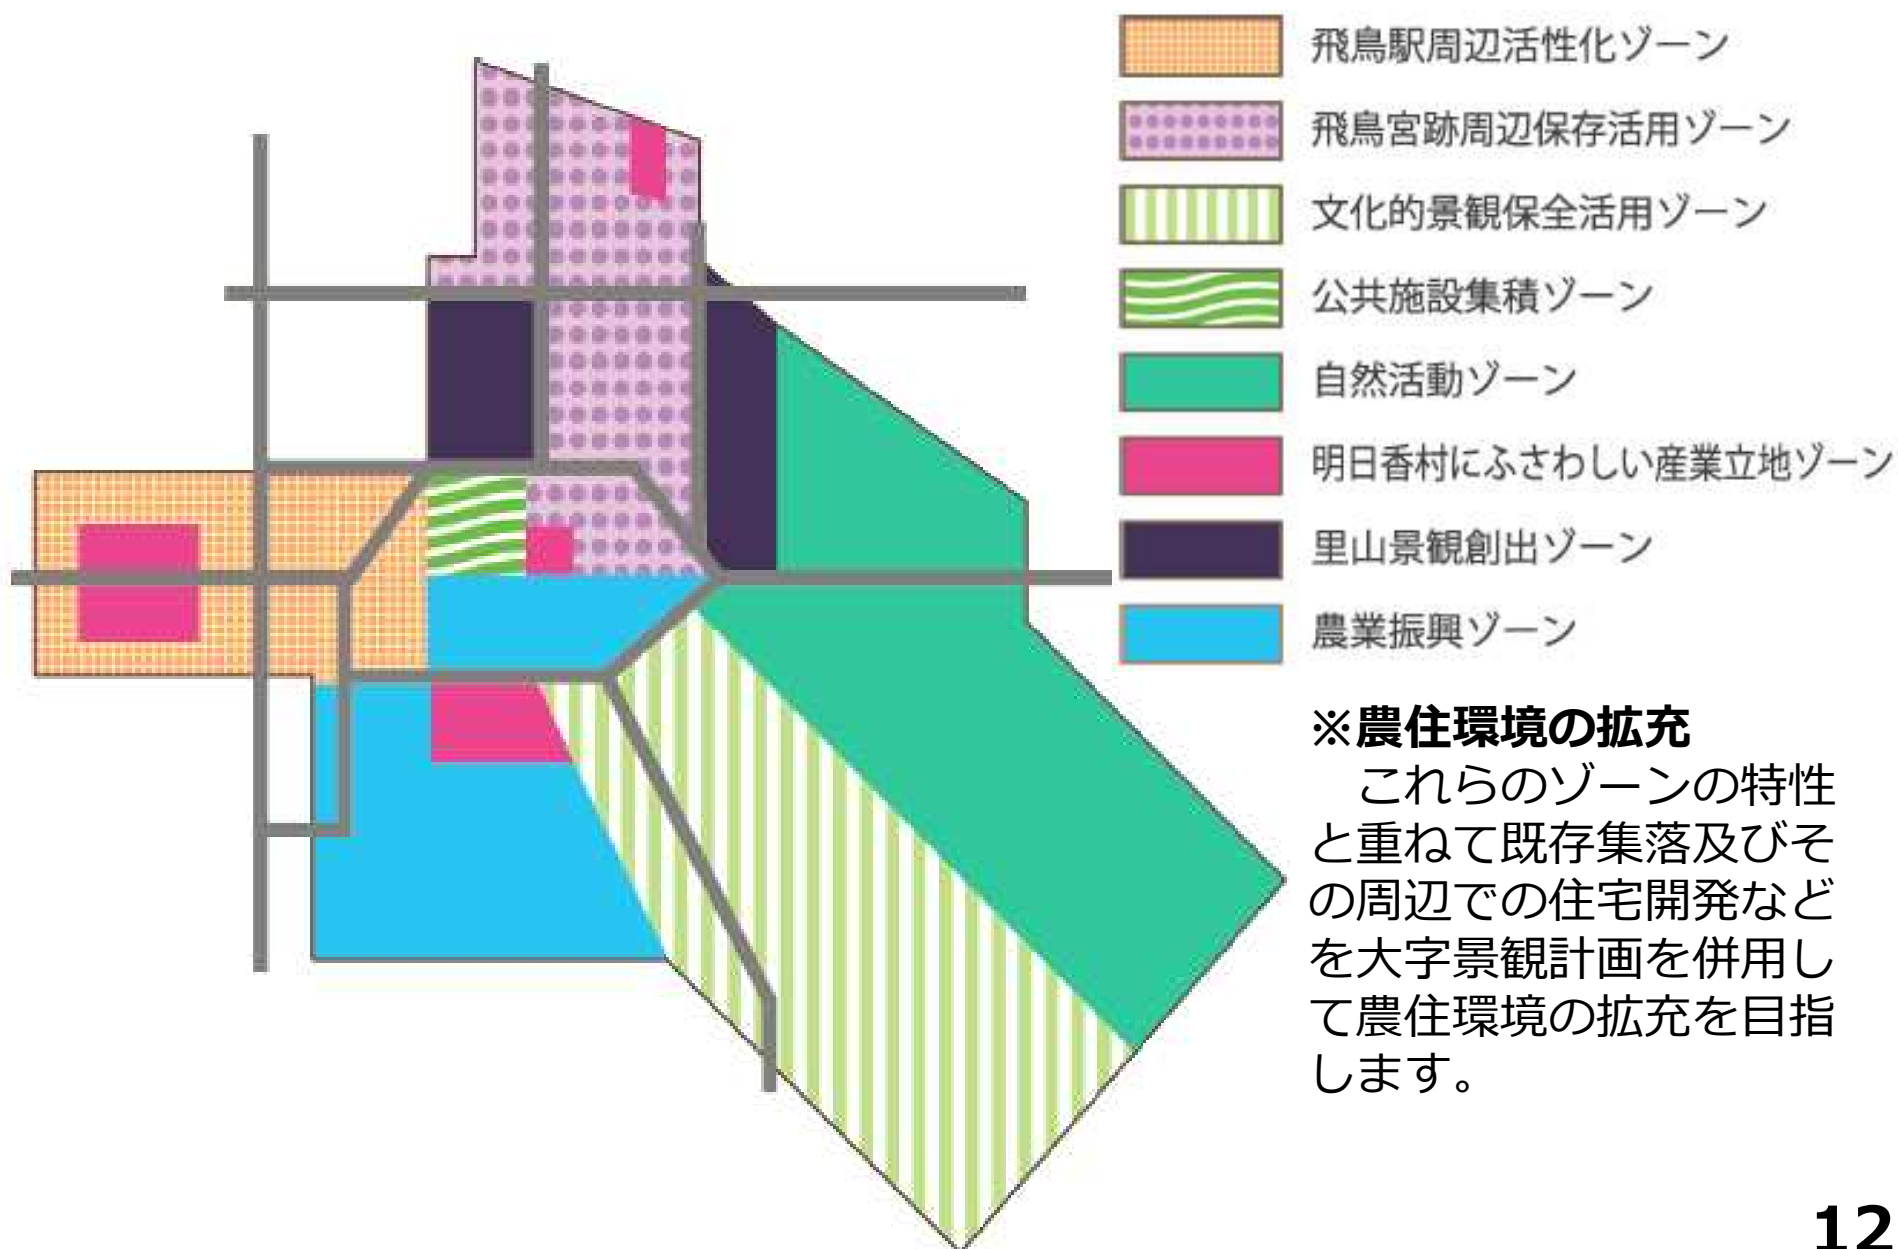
飛鳥駅周辺活性化ゾーン

飛鳥宮跡周辺保存活用ゾーン

文化的景観保全活用ゾーン

公共施設集積ゾーン

自然活動ゾーン

明日香村にふさわしい産業立地ゾーン

里山景観創出ゾーン

農業振興ゾーン

※農住環境の拡充

これらのゾーンの特性と重ねて既存集落及びその周辺での住宅開発などを大字景観計画を併用して農住環境の拡充を目指します。

12